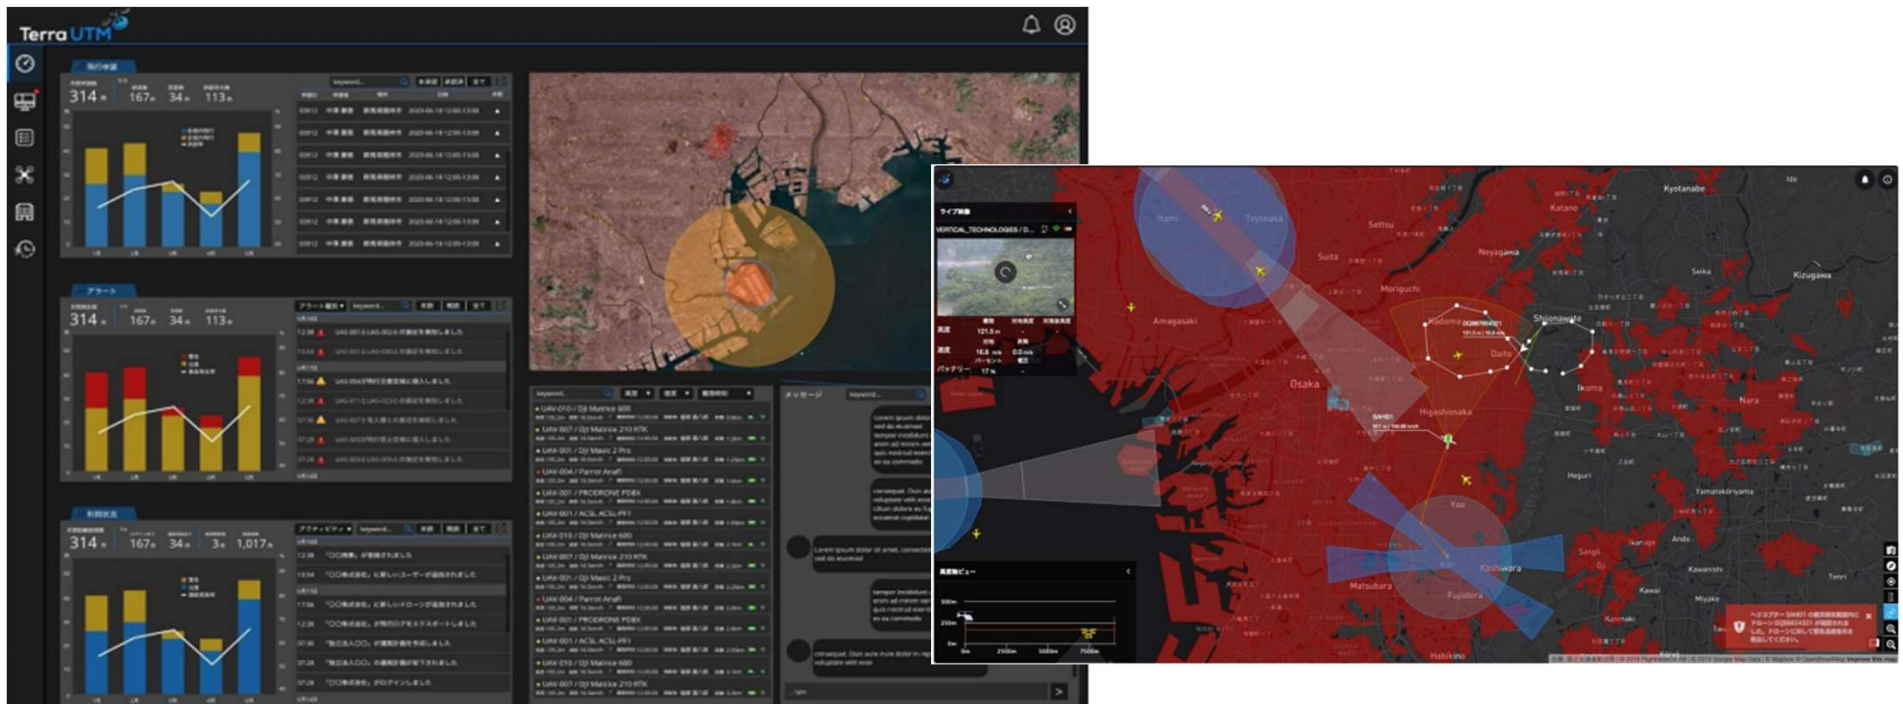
Terra UTM

飛行申請

314 167 34 113

keyword

アラート

314 167 34 113

アラート種別 keyword

利用状況

314 167 34 3 1,017

アクティビティ keyword

UAV-010 / DJI Matrice 600
UAV-007 / DJI Matrice 210 RTK
UAV-001 / DJI Mavic 2 Pro
UAV-004 / Parrot Anafi
UAV-001 / PRODRONE PD6X
UAV-001 / ACSL ACSL-PF1
UAV-010 / DJI Matrice 600
UAV-007 / DJI Matrice 210 RTK
UAV-001 / DJI Mavic 2 Pro
UAV-004 / Parrot Anafi
UAV-001 / PRODRONE PD6X
UAV-001 / ACSL ACSL-PF1
UAV-010 / DJI Matrice 600
UAV-007 / DJI Matrice 210 RTK

メッセージ keyword

Lorem ipsum dolor sit amet, consectetur sed do eiusmod

ライブ映像
VERTICAL_TECHNOLOGIES / D...
高度 121.5 m
速度 16.8 m/s 0.0 m/s
バッテリー 17 %

高度軸ビュー
500m
250m
0m
0m 2500m 5000m 7500m

Itami
Toyonaka
Settsu
Suita
Amagasaki
Moriguchi
Neyagawa
Katano
Kyotanabe
Seika
Kizugawa
Kadoma
Daito
Shijonawate
Ikoma
Nara
Osaka
Higashiosaka
Heguri
Yamatokoriyama
Yao
Kashiwara
Matsubara
Fujidera
Sango
Oji
Ando
Kawanishi
Miyake
Tenri
Kashiba
Kawai
Habikino
Koryo

SAH01
DQ88765432